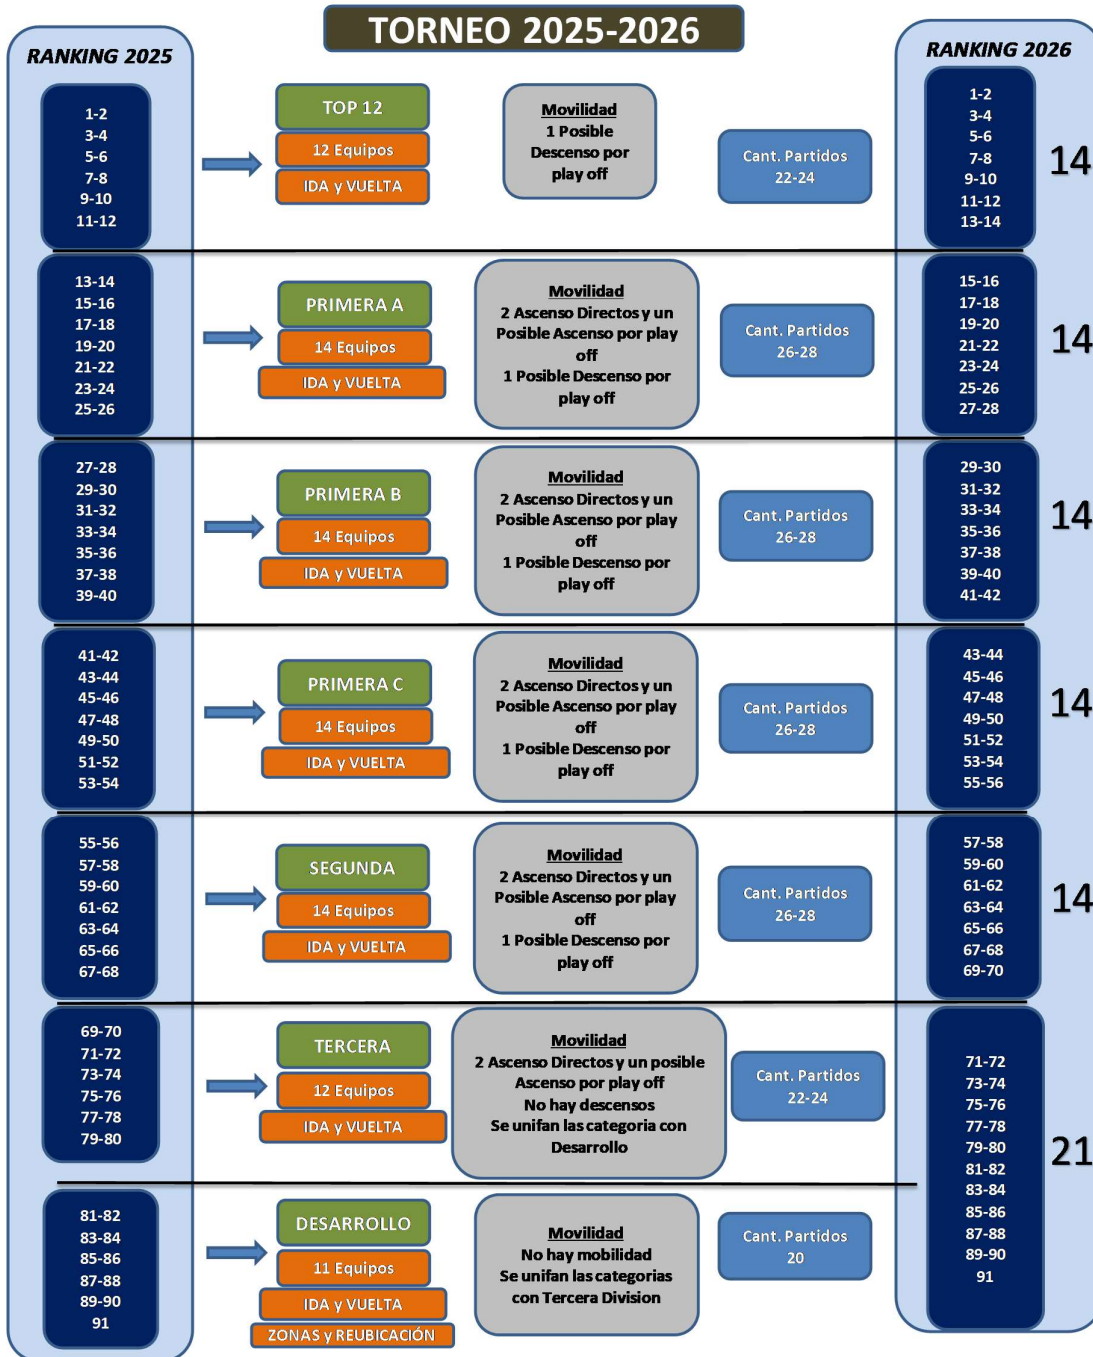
TORNEO 2025-2026

RANKING 2025

RANKING 2026

1-2
3-4
5-6
7-8
9-10
11-12

TOP 12
12 Equipos
IDA y VUELTA

Movilidad
1 Posible Descenso por play off

Cant. Partidos
22-24

1-2
3-4
5-6
7-8
9-10
11-12
13-14

14

13-14
15-16
17-18
19-20
21-22
23-24
25-26

PRIMERA A
14 Equipos
IDA y VUELTA

Movilidad
2 Ascenso Directos y un Posible Ascenso por play off
1 Posible Descenso por play off

Cant. Partidos
26-28

15-16
17-18
19-20
21-22
23-24
25-26
27-28

14

27-28
29-30
31-32
33-34
35-36
37-38
39-40

PRIMERA B
14 Equipos
IDA y VUELTA

Movilidad
2 Ascenso Directos y un Posible Ascenso por play off
1 Posible Descenso por play off

Cant. Partidos
26-28

29-30
31-32
33-34
35-36
37-38
39-40
41-42

14

41-42
43-44
45-46
47-48
49-50
51-52
53-54

PRIMERA C
14 Equipos
IDA y VUELTA

Movilidad
2 Ascenso Directos y un Posible Ascenso por play off
1 Posible Descenso por play off

Cant. Partidos
26-28

43-44
45-46
47-48
49-50
51-52
53-54
55-56

14

55-56
57-58
59-60
61-62
63-64
65-66
67-68

SEGUNDA
14 Equipos
IDA y VUELTA

Movilidad
2 Ascenso Directos y un Posible Ascenso por play off
1 Posible Descenso por play off

Cant. Partidos
26-28

57-58
59-60
61-62
63-64
65-66
67-68
69-70

14

69-70
71-72
73-74
75-76
77-78
79-80

TERCERA
12 Equipos
IDA y VUELTA

Movilidad
2 Ascenso Directos y un posible Ascenso por play off
No hay descensos
Se unifan las categoria con Desarrollo

Cant. Partidos
22-24

81-82
83-84
85-86
87-88
89-90
91

DESARROLLO
11 Equipos
IDA y VUELTA
ZONAS y REUBICACIÓN

Movilidad
No hay mobilidad
Se unifan las categorias con Tercera Division

Cant. Partidos
20

71-72
73-74
75-76
77-78
79-80
81-82
83-84
85-86
87-88
89-90
91

21